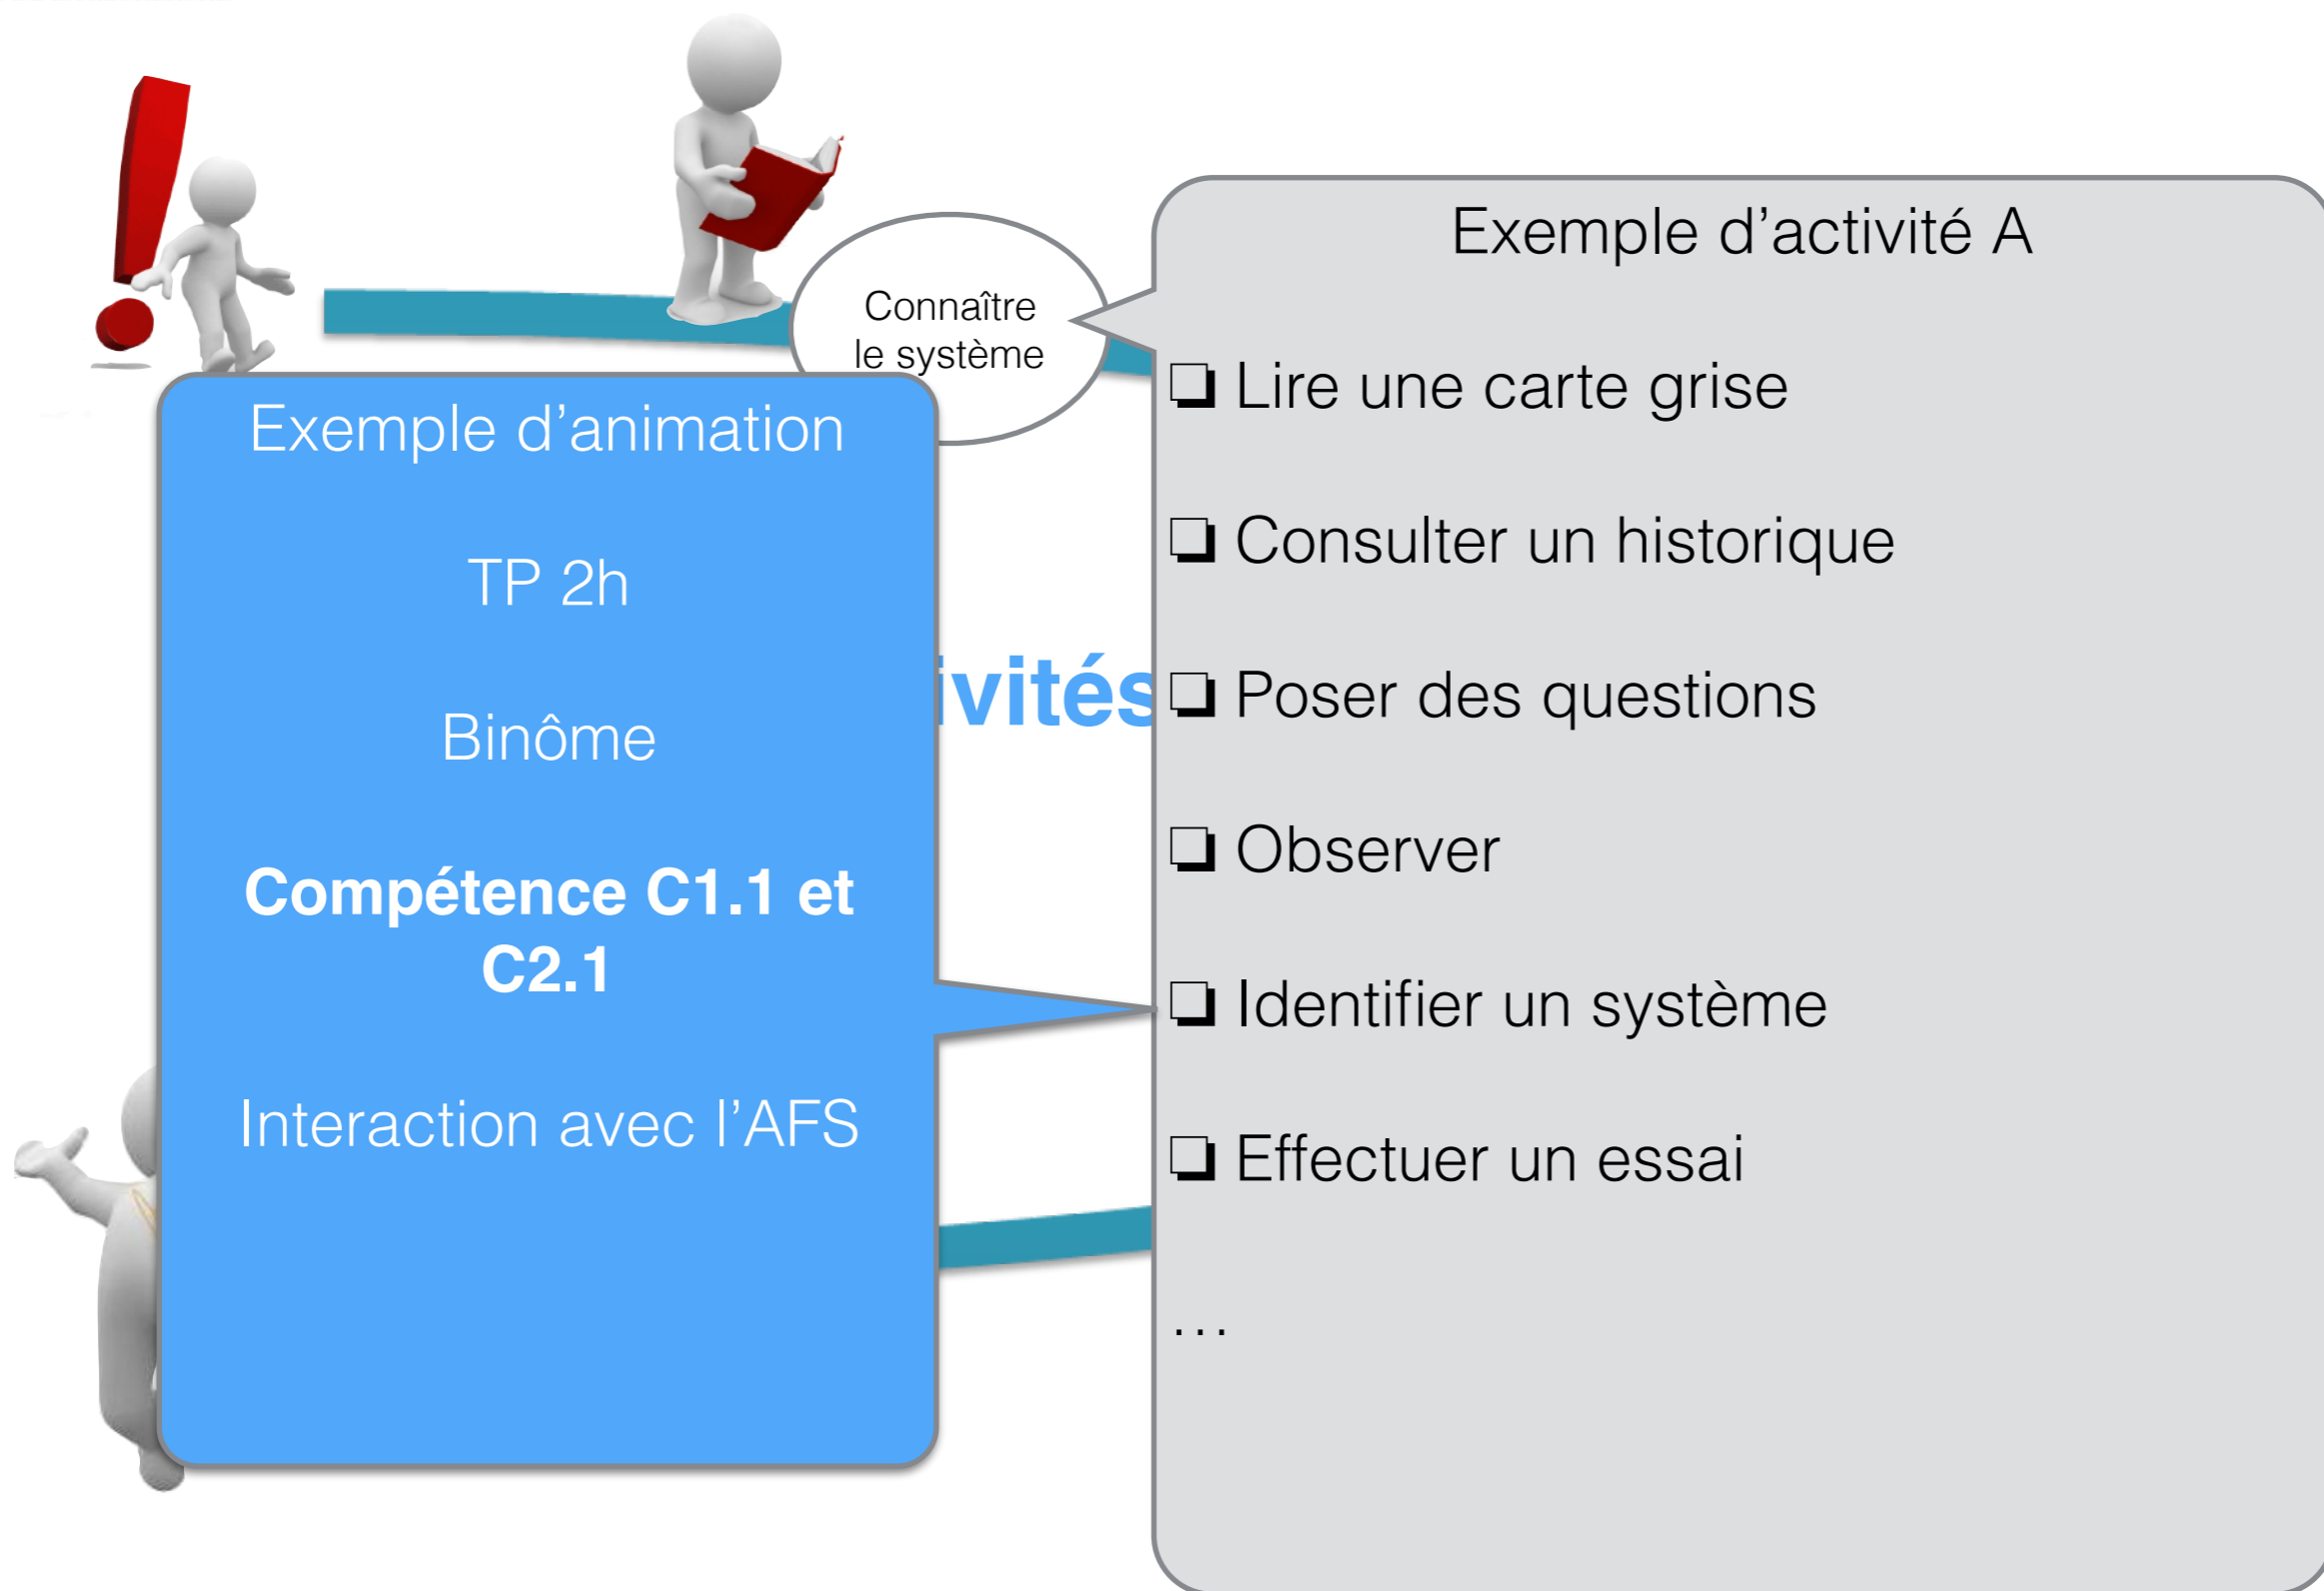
Connaître le système

Exemple d'animation

TP 2h

Binôme

**Compétence C1.1 et C2.1**

Interaction avec l'AFS

ivités

Exemple d'activité A

❑ Lire une carte grise

❑ Consulter un historique

❑ Poser des questions

❑ Observer

❑ Identifier un système

❑ Effectuer un essai

…